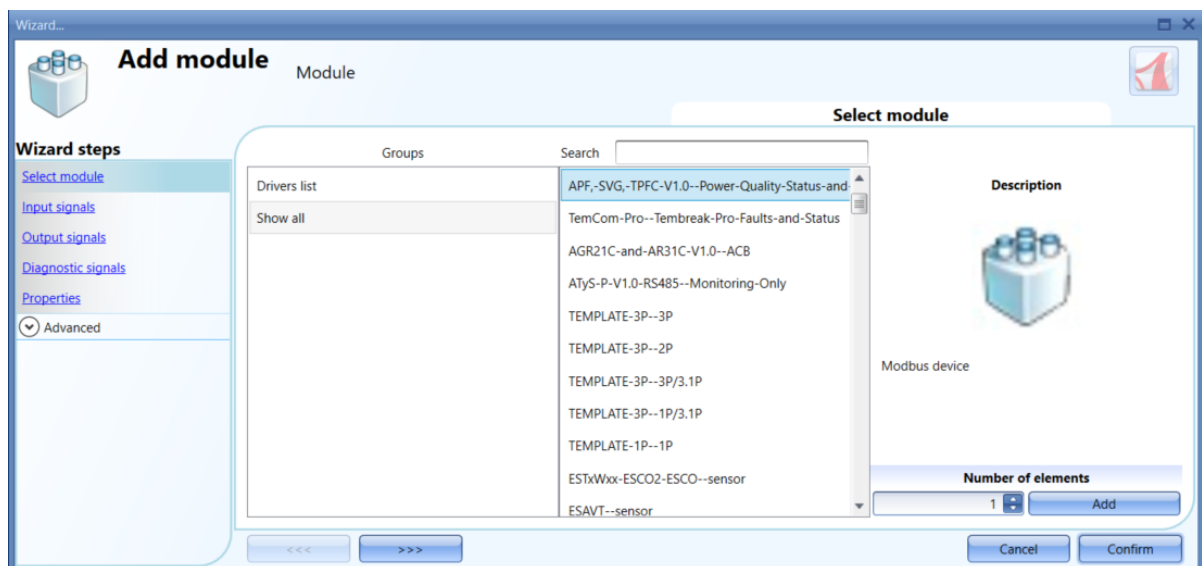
Wizard...

Add module

Module

Select module

Wizard steps

Select module

Input signals

Output signals

Diagnostic signals

Properties

Advanced

Groups

Search

Drivers list

Show all

APF,-SVG,-TPFC-V1.0--Power-Quality-Status-and-

TemCom-Pro--Tembreak-Pro-Faults-and-Status

AGR21C-and-AR31C-V1.0--ACB

ATyS-P-V1.0-RS485--Monitoring-Only

TEMPLATE-3P--3P

TEMPLATE-3P--2P

TEMPLATE-3P--3P/3.1P

TEMPLATE-3P--1P/3.1P

TEMPLATE-1P--1P

ESTxWxx-ESCO2-ESCO--sensor

ESAVT--sensor

Description

Modbus device

Number of elements

1

Add

<<<

>>>

Cancel

Confirm